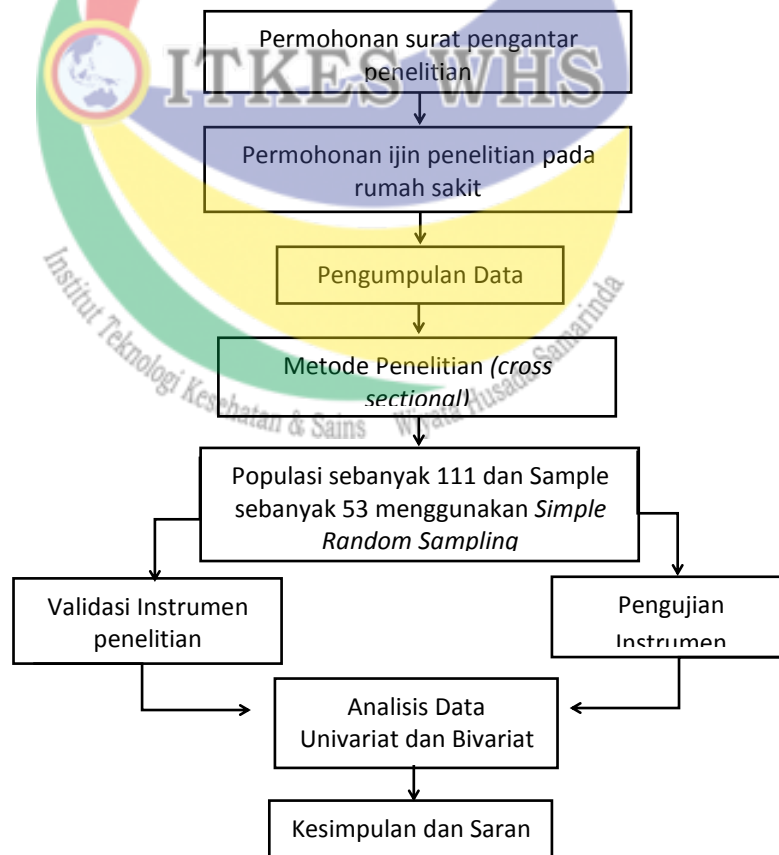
ITKES WHS

Institut Teknologi Kesehatan & Sains Wiyata Husada Samarinda

Permohonan surat pengantar penelitian

Permohonan ijin penelitian pada rumah sakit

Pengumpulan Data

Metode Penelitian *(cross sectional)*

Populasi sebanyak 111 dan Sample sebanyak 53 menggunakan *Simple Random Sampling*

Validasi Instrumen penelitian

Pengujian Instrumen

Analisis Data Univariat dan Bivariat

Kesimpulan dan Saran